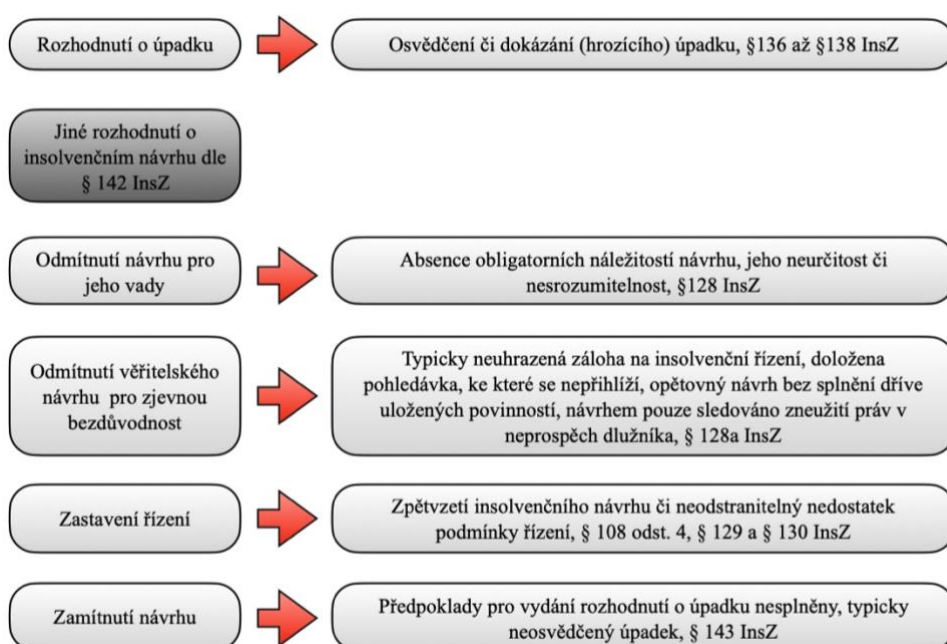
Rozhodnutí o úpadku

Osvědčení či dokázání (hrozícího) úpadku, §136 až §138 InsZ

Jiné rozhodnutí o insolvenčním návrhu dle § 142 InsZ

Odmítnutí návrhu pro jeho vady

Absence obligatorních náležitostí návrhu, jeho neurčitost či nesrozumitelnost, §128 InsZ

Odmítnutí věřitelského návrhu pro zjevnou bezdůvodnost

Typicky neuhrazená záloha na insolvenční řízení, doložena pohledávka, ke které se nepřihlíží, opětovný návrh bez splnění dříve uložených povinností, návrhem pouze sledováno zneužití práv v neprospěch dlužníka, § 128a InsZ

Zastavení řízení

Zpětvzetí insolvenčního návrhu či neodstranitelný nedostatek podmínky řízení, § 108 odst. 4, § 129 a § 130 InsZ

Zamítnutí návrhu

Předpoklady pro vydání rozhodnutí o úpadku nesplněny, typicky neosvědčený úpadek, § 143 InsZ